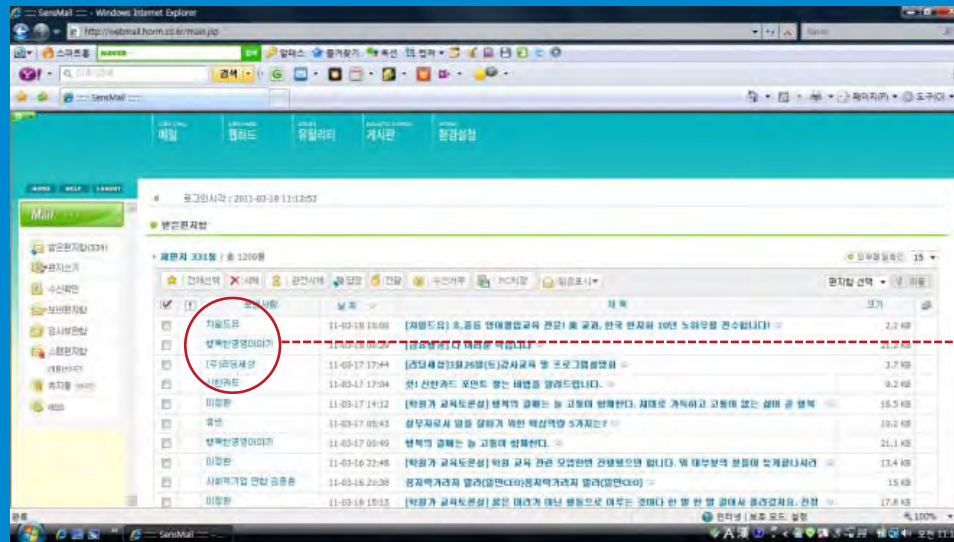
SensMail - Windows Internet Explorer

http://webmail.horm.co.kr/main.jsp

스마트폰 naver 검색

SensMail

메일 웹하드 유틸리티 게시판 환경설정

Mail

로그인시각 : 2011-03-18 11:13:52

받은편지함

새편지 331통 / 총 1208통

받은편지함(331)
편지쓰기
수신확인
보낸편지함
임시보관함
스팸편지함
휴지통
메모

| | 보낸사람 | 날짜 | 제목 | 크기 |
|---|---|---|---|---|
| | 지원드림 | 11-03-18 10:08 | [지원드림] 초,중등 영어몰입교육 전문! 美 교과, 한국 현지화 10년 노하우를 전수합니다! | 2.2 KB |
| | 행복한경영이야기 | 11-03-18 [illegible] | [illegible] | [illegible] |
| | (주)리딩세상 | 11-03-17 17:44 | [리딩세상]3월26일(토)강사교육 및 프로그램설명회 | 3.7 KB |
| | 신한카드 | 11-03-17 17:04 | 신! 신한카드 포인트 쌓는 비법을 알려드립니다. | 9.2 KB |
| | 이정환 | 11-03-17 14:12 | [학원가 교육토론실] 행복의 경쟁는 늘 고통이 행복한다. | 16.5 KB |
| | 휴넷 | 11-03-17 05:43 | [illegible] | 19.2 KB |
| | 행복한경영이야기 | 11-03-17 00:49 | 행복의 경쟁는 늘 고통이 행복한다. | 21.1 KB |
| | 이정환 | 11-03-16 22:48 | [학원가 교육토론실] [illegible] | 13.4 KB |
| | 사회적기업 연합 김종원 | 11-03-16 20:38 | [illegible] | 15 KB |
| | 이정환 | 11-03-16 15:13 | [학원가 교육토론실] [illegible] | 17.8 KB |

인터넷 | 보호 모드: 설정 100%